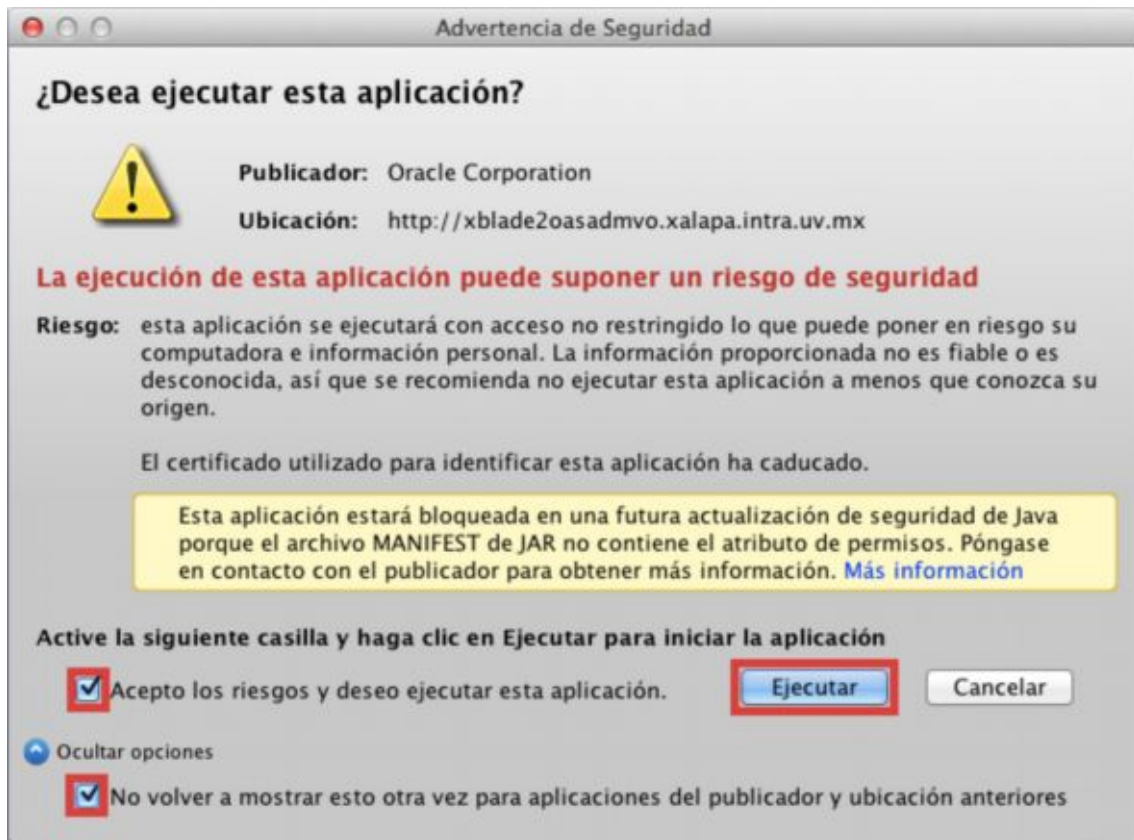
Advertencia de Seguridad

¿Desea ejecutar esta aplicación?

Publicador: Oracle Corporation

Ubicación: http://xblade2oasadmvo.xalapa.intra.uv.mx

La ejecución de esta aplicación puede suponer un riesgo de seguridad

Riesgo: esta aplicación se ejecutará con acceso no restringido lo que puede poner en riesgo su computadora e información personal. La información proporcionada no es fiable o es desconocida, así que se recomienda no ejecutar esta aplicación a menos que conozca su origen.

El certificado utilizado para identificar esta aplicación ha caducado.

Esta aplicación estará bloqueada en una futura actualización de seguridad de Java porque el archivo MANIFEST de JAR no contiene el atributo de permisos. Póngase en contacto con el publicador para obtener más información. Más información

Active la siguiente casilla y haga clic en Ejecutar para iniciar la aplicación

Acepto los riesgos y deseo ejecutar esta aplicación.

Ejecutar

Cancelar

Ocultar opciones

No volver a mostrar esto otra vez para aplicaciones del publicador y ubicación anteriores